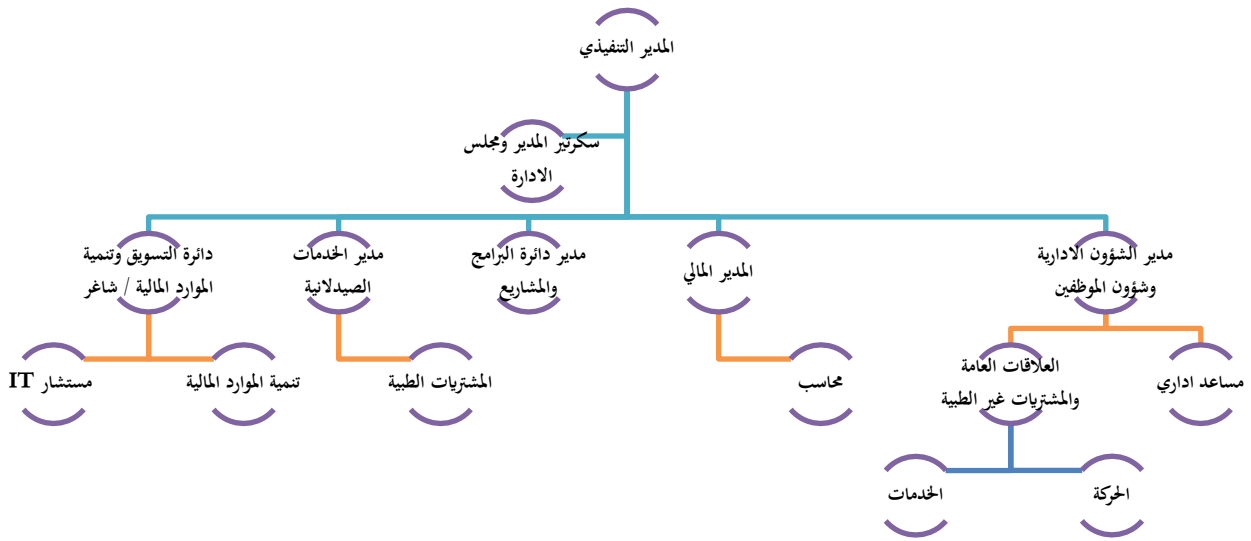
المدير التنفيذي

سكرتير المدير ومجلس الادارة

مدير الشؤون الادارية وشؤون الموظفين

المدير المالي

مدير دائرة البرامج والمشاريع

مدير الخدمات الصيدلانية

دائرة التسويق وتنمية الموارد المالية / شاغر

مساعد اداري

العلاقات العامة والمشتريات غير الطبية

محاسب

المشتريات الطبية

تنمية الموارد المالية

مستشار IT

الحركة

الخدمات